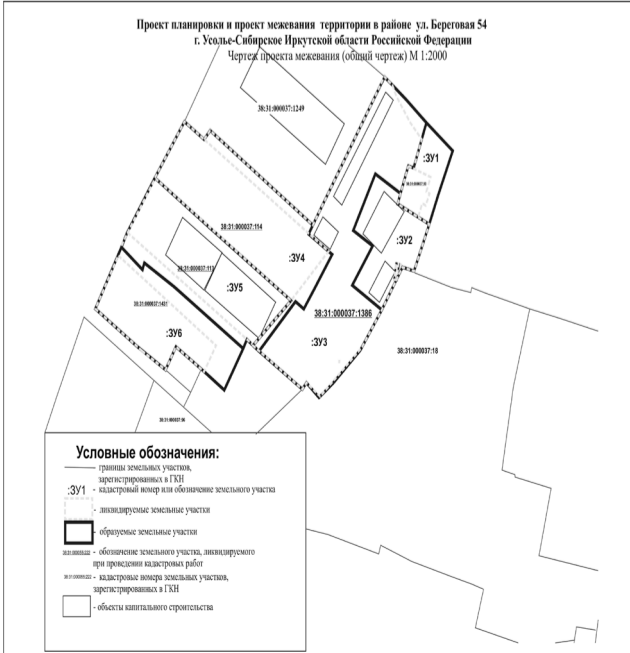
Проект планировки и проект межевания территории в районе ул. Береговая 54
г. Усолье-Сибирское Иркутской области Российской Федерации
Чертеж проекта межевания (общий чертеж) М 1:2000

38:31:000037:1249

:ЗУ1

38:31:000037:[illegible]

38:31:000037:114

:ЗУ4

:ЗУ2

38:31:000037:113

:ЗУ5

38:31:000037:1451

38:31:000037:1386

:ЗУ6

:ЗУ3

38:31:000037:18

38:31:000037:96

Условные обозначения:

- границы земельных участков, зарегистрированных в ГКН

:ЗУ1 - кадастровый номер или обозначение земельного участка

- ликвидируемые земельные участки

- образуемые земельные участки

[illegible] - обозначение земельного участка, ликвидируемого при проведении кадастровых работ

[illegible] - кадастровые номера земельных участков, зарегистрированных в ГКН

- объекты капитального строительства